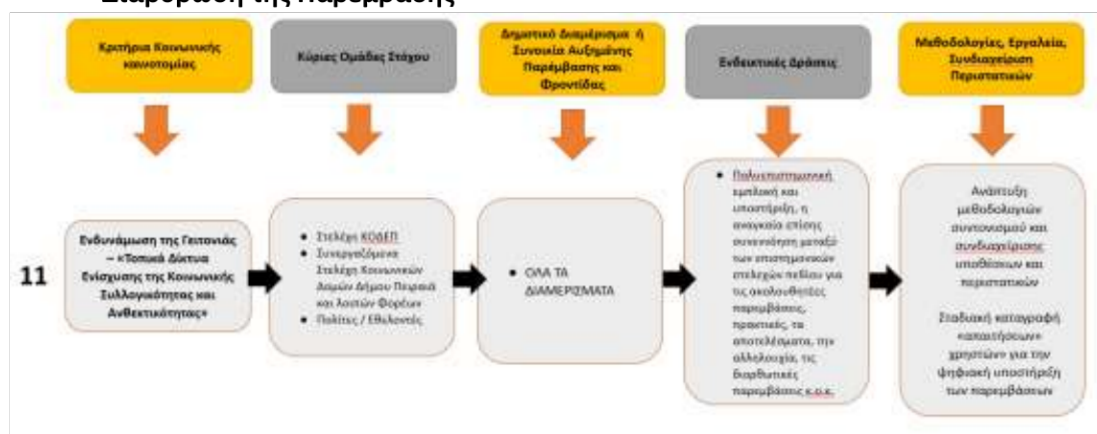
Διαφοροποίηση της παρέμβασης

Κριτήρια Κοινωνικής Καινοτομίας

Κύριες Ομάδες Στόχου

Δημοτικό Διαμέρισμα ή Συνοικία Αυξημένης Παρέμβασης και Φροντίδας

Ενδεικτικές Δράσεις

Μεθοδολογίες, Εργαλεία, Συνδιαχείριση Περιστατικών

11

Ενδυνάμωση της Γειτονιάς – «Τοπικά Δίκτυα Ενίσχυσης της Κοινωνικής Συλλογικότητας και Ανθεκτικότητας»

• Στελέχη ΚΟΔΕΠ
• Συνεργαζόμενα Στελέχη Κοινωνικών Δομών Δήμου Πειραιά και λοιπών Φορέων
• Πολίτες / Εθελοντές

• ΟΛΑ ΤΑ ΔΙΑΜΕΡΙΣΜΑΤΑ

• Πολυεπιστημονική εμπλοκή και υποστήριξη, η αναγκαία επίσης συνεννόηση μεταξύ των επιστημονικών στελεχών πεδίου για τις ακολουθητέες παρεμβάσεις, πρακτικές, τα αποτελέσματα, την αλληλουχία, τις διορθωτικές παρεμβάσεις κ.ο.κ.

Ανάπτυξη μεθοδολογιών συντονισμού και συνδιαχείρισης υποθέσεων και περιστατικών

Σταδιακή καταγραφή «απαιτήσεων» χρηστών για την ψηφιακή υποστήριξη των παρεμβάσεων